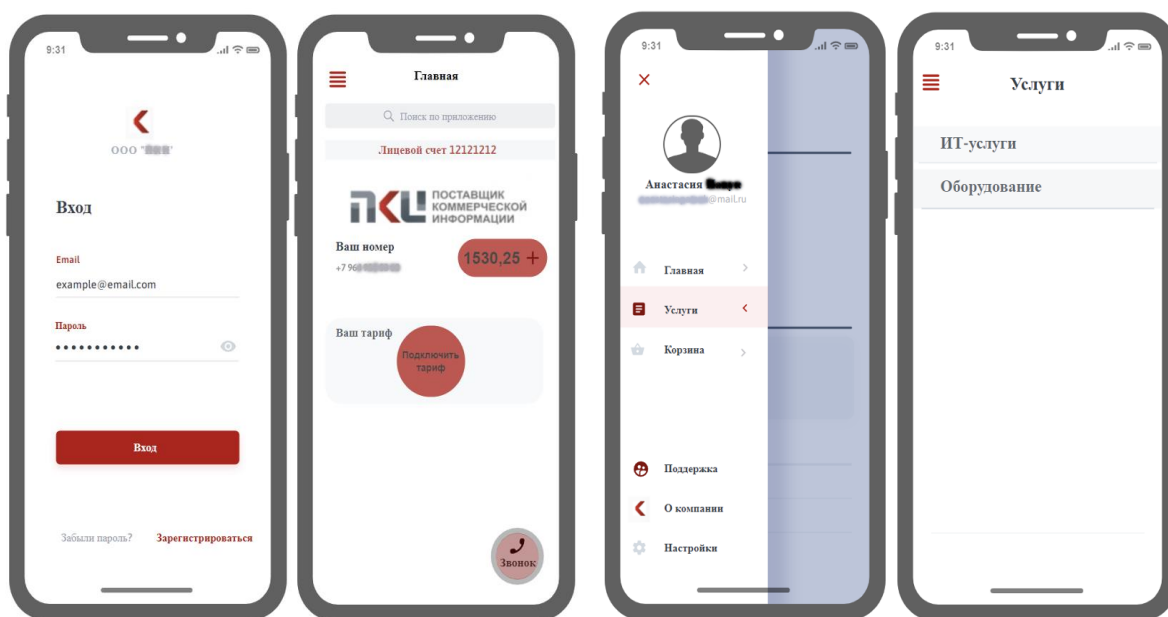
9:31

ООО "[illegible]"

Вход

Email

example@email.com

Пароль

•••••••••••

Вход

Забыли пароль?

Зарегистрироваться

Главная

Поиск по приложению

Лицевой счет 12121212

ПКИ ПОСТАВЩИК КОММЕРЧЕСКОЙ ИНФОРМАЦИИ

Ваш номер

+7 96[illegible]

1530,25 +

Ваш тариф

Подключить тариф

Звонок

9:31

Анастасия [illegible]

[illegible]@mail.ru

Главная

Услуги

Корзина

Поддержка

О компании

Настройки

9:31

Услуги

ИТ-услуги

Оборудование